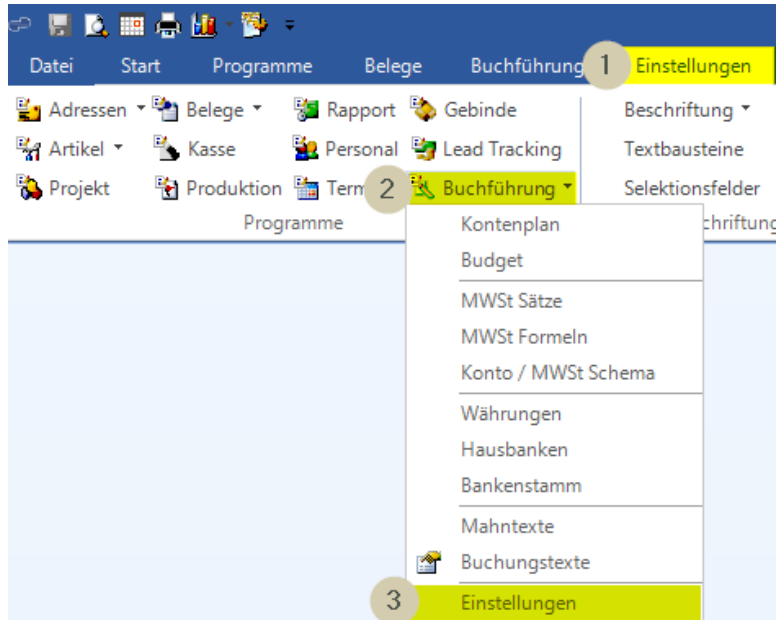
Datei Start Programme Belege Buchführung 1 Einstellungen

Adressen ▾ Belege ▾ Rapport Gebinde
Artikel ▾ Kasse Personal Lead Tracking
Projekt Produktion Term 2 Buchführung ▾
Programme

Beschriftung ▾
Textbausteine
Selektionsfelder
chriftung

Kontenplan
Budget
MWSt Sätze
MWSt Formeln
Konto / MWSt Schema
Währungen
Hausbanken
Bankenstamm
Mahntexte
Buchungstexte
3 Einstellungen